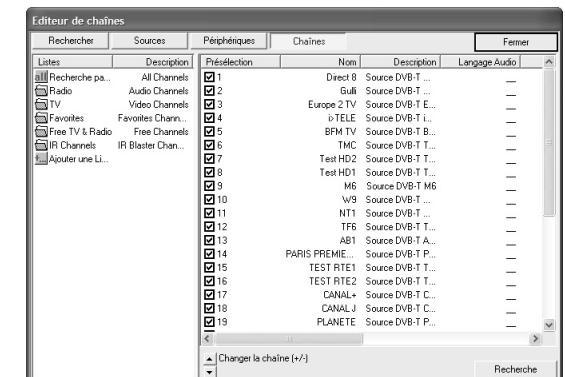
Editeur de chaînes

Rechercher | Sources | Périphériques | Chaînes | Fermer

| Listes | Description |
|---|---|
| all Recherche pa... | All Channels |
| Radio | Audio Channels |
| TV | Video Channels |
| Favorites | Favorites Chann... |
| Free TV & Radio | Free Channels |
| IR Channels | IR Blaster Chan... |
| Ajouter une Li... | |

| Présélection | Nom | Description | Langage Audio |
|---|---|---|---|
| 1 | Direct 8 | Source DVB-T ... | — |
| 2 | Gulli | Source DVB-T ... | — |
| 3 | Europe 2 TV | Source DVB-T E... | — |
| 4 | i>TELE | Source DVB-T i... | — |
| 5 | BFM TV | Source DVB-T B... | — |
| 6 | TMC | Source DVB-T ... | — |
| 7 | Test HD2 | Source DVB-T T... | — |
| 8 | Test HD1 | Source DVB-T T... | — |
| 9 | M6 | Source DVB-T M6 | — |
| 10 | W9 | Source DVB-T ... | — |
| 11 | NT1 | Source DVB-T ... | — |
| 12 | TF6 | Source DVB-T T... | — |
| 13 | AB1 | Source DVB-T A... | — |
| 14 | PARIS PREMIE... | Source DVB-T P... | — |
| 15 | TEST RTE1 | Source DVB-T T... | — |
| 16 | TEST RTE2 | Source DVB-T T... | — |
| 17 | CANAL+ | Source DVB-T C... | — |
| 18 | CANAL J | Source DVB-T C... | — |
| 19 | PLANETE | Source DVB-T P... | — |

Changer la chaîne (+/-)

Recherche